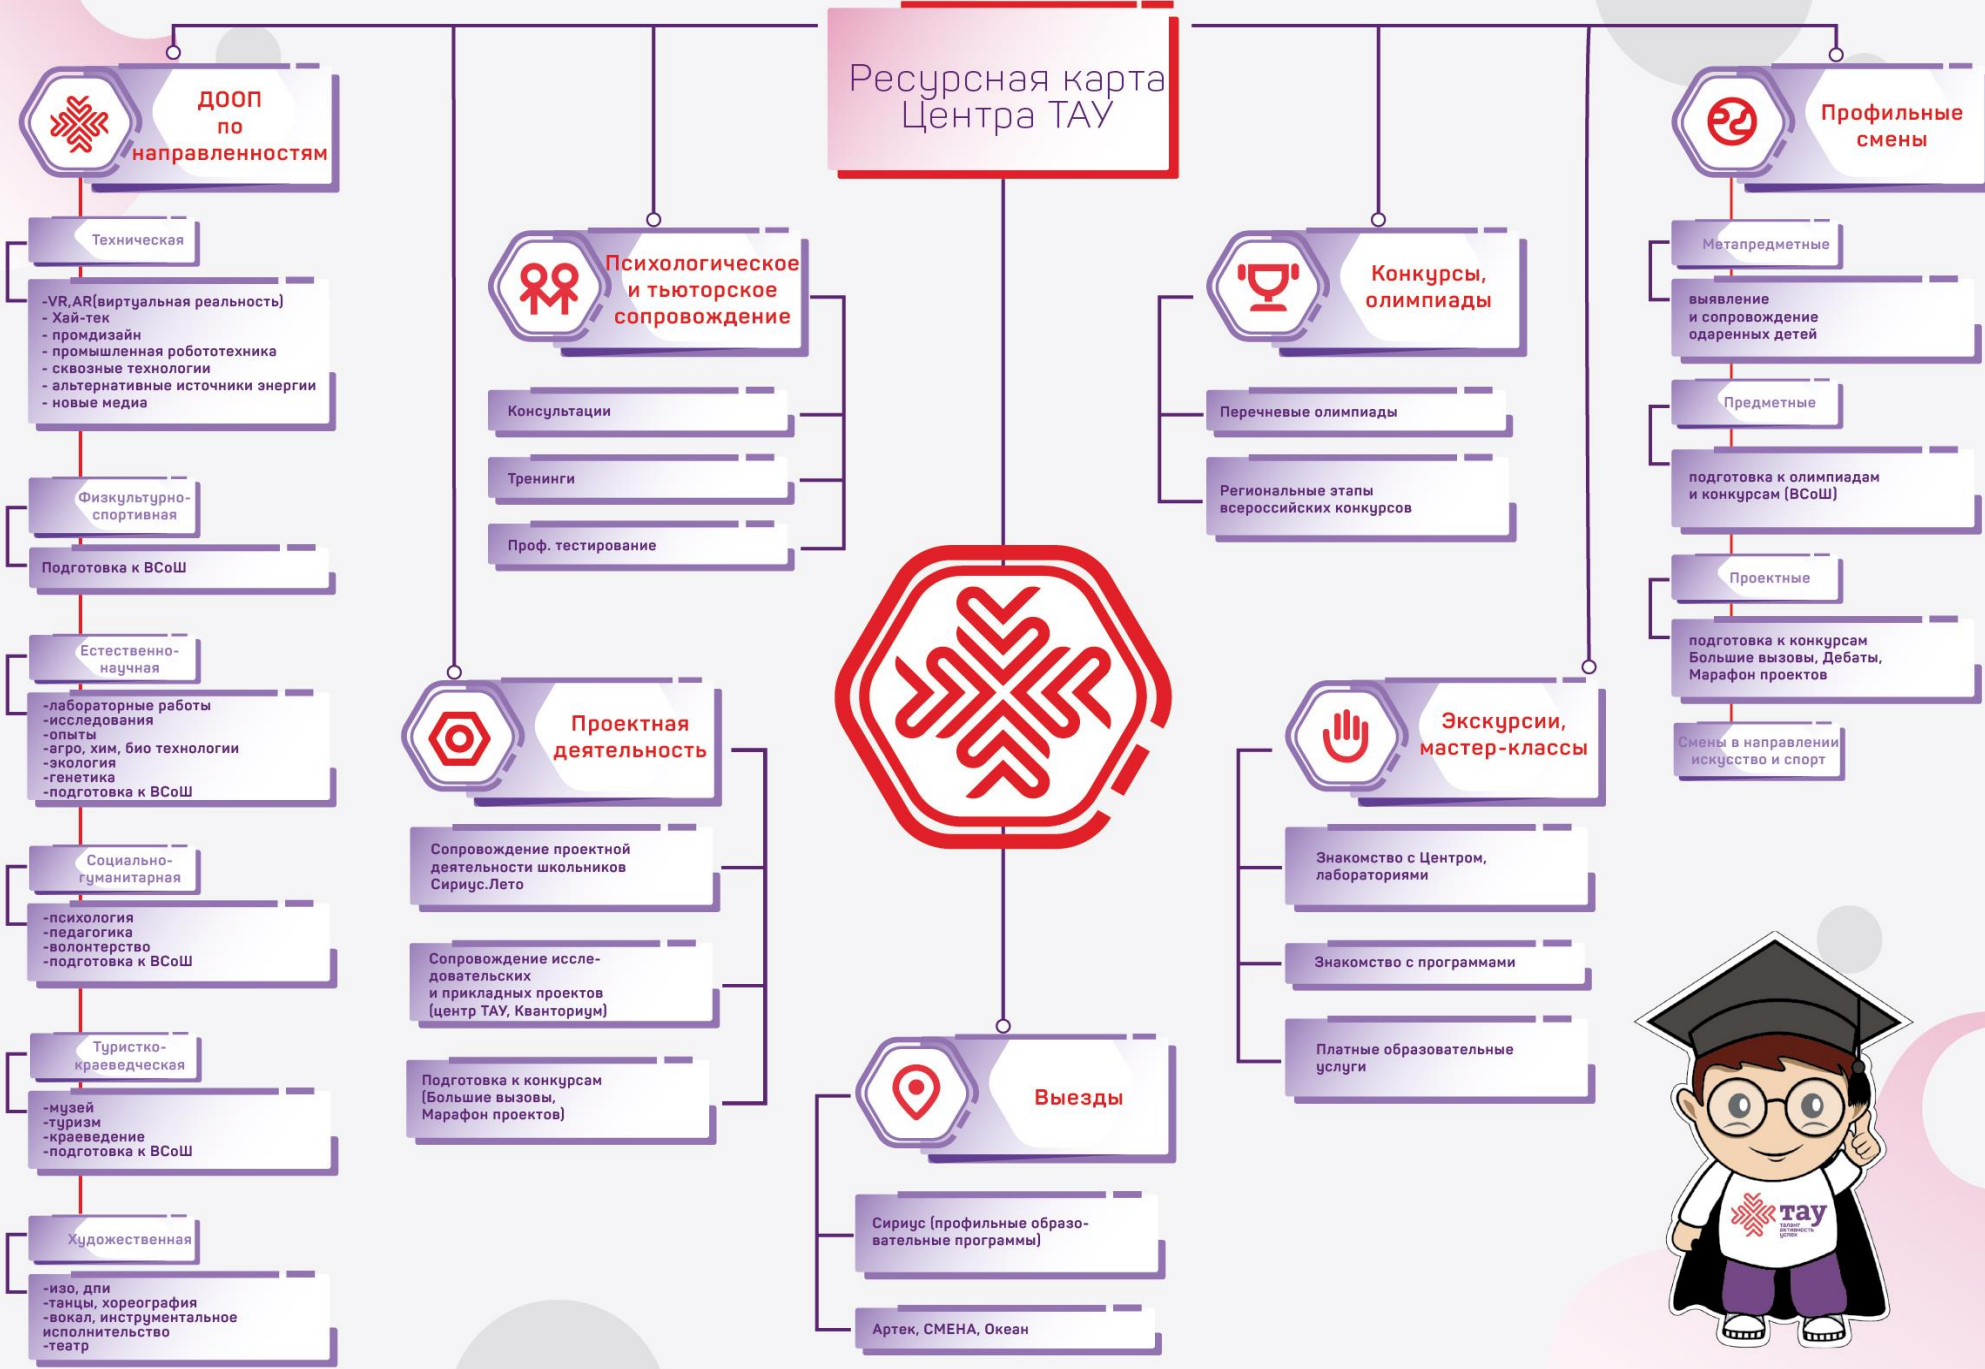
Ресурсная карта Центра ТАУ

ДООП по направленностям

Техническая

-VR,AR(виртуальная реальность)
- Хай-тек
- промдизайн
- промышленная робототехника
- сквозные технологии
- альтернативные источники энергии
- новые медиа

Физкультурно-спортивная

Подготовка к ВСоШ

Естественно-научная

-лабораторные работы
-исследования
-опыты
-агро, хим, био технологии
-экология
-генетика
-подготовка к ВСоШ

Социально-гуманитарная

-психология
-педагогика
-волонтерство
-подготовка к ВСоШ

Туристко-краеведческая

-музей
-туризм
-краеведение
-подготовка к ВСоШ

Художественная

-изо, дпи
-танцы, хореография
-вокал, инструментальное исполнительство
-театр

Психологическое и тьюторское сопровождение

Консультации

Тренинги

Проф. тестирование

Проектная деятельность

Сопровождение проектной деятельности школьников Сириус.Лето

Сопровождение исследовательских и прикладных проектов (центр ТАУ, Кванториум)

Подготовка к конкурсам (Большие вызовы, Марафон проектов)

Выезды

Сириус (профильные образовательные программы)

Артек, СМЕНА, Океан

Конкурсы, олимпиады

Перечневые олимпиады

Региональные этапы всероссийских конкурсов

Экскурсии, мастер-классы

Знакомство с Центром, лабораториями

Знакомство с программами

Платные образовательные услуги

Профильные смены

Метапредметные

выявление и сопровождение одаренных детей

Предметные

подготовка к олимпиадам и конкурсам (ВСоШ)

Проектные

подготовка к конкурсам Большие вызовы, Дебаты, Марафон проектов

Смены в направлении искусство и спорт

тау
талант активность успех